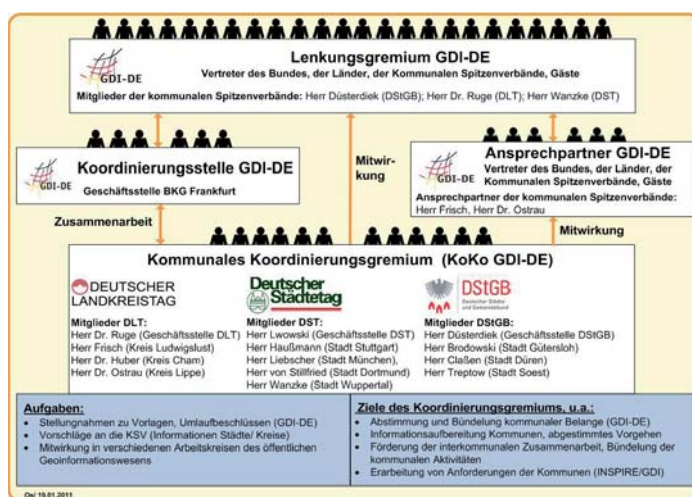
GDI-DE
Lenkungsgremium GDI-DE
Vertreter des Bundes, der Länder, der Kommunalen Spitzenverbände, Gäste
Mitglieder der kommunalen Spitzenverbände: Herr Düsterdiek (DStGB); Herr Dr. Ruge (DLT); Herr Wanzke (DST)

GDI-DE
Koordinierungsstelle GDI-DE
Geschäftsstelle BKG Frankfurt

Mitwirkung

GDI-DE
Ansprechpartner GDI-DE
Vertreter des Bundes, der Länder, der Kommunalen Spitzenverbände, Gäste
Ansprechpartner der kommunalen Spitzenverbände: Herr Frisch, Herr Dr. Ostrau

Zusammenarbeit

Mitwirkung

Kommunales Koordinierungsgremium (KoKo GDI-DE)

DEUTSCHER LANDKREISTAG
Mitglieder DLT:
Herr Dr. Ruge (Geschäftsstelle DLT)
Herr Frisch (Kreis Ludwigslust)
Herr Dr. Huber (Kreis Cham)
Herr Dr. Ostrau (Kreis Lippe)

Deutscher Städtetag
Mitglieder DST:
Herr Lwowski (Geschäftsstelle DST)
Herr Haußmann (Stadt Stuttgart)
Herr Liebscher (Stadt München),
Herr von Stillfried (Stadt Dortmund)
Herr Wanzke (Stadt Wuppertal)

DStGB
Deutscher Städte- und Gemeindebund
Mitglieder DStGB:
Herr Düsterdiek (Geschäftsstelle DStGB)
Herr Brodowski (Stadt Gütersloh)
Herr Claßen (Stadt Düren)
Herr Treptow (Stadt Soest)

Aufgaben:
• Stellungnahmen zu Vorlagen, Umlaufbeschlüssen (GDI-DE)
• Vorschläge an die KSV (Informationen Städte/ Kreise)
• Mitwirkung in verschiedenen Arbeitskreisen des öffentlichen Geoinformationswesens

Ziele des Koordinierungsgremiums, u.a.:
• Abstimmung und Bündelung kommunaler Belange (GDI-DE)
• Informationsaufbereitung Kommunen, abgestimmtes Vorgehen
• Förderung der interkommunalen Zusammenarbeit, Bündelung der kommunalen Aktivitäten
• Erarbeitung von Anforderungen der Kommunen (INSPIRE/GDI)

Os/ 19.01.2011